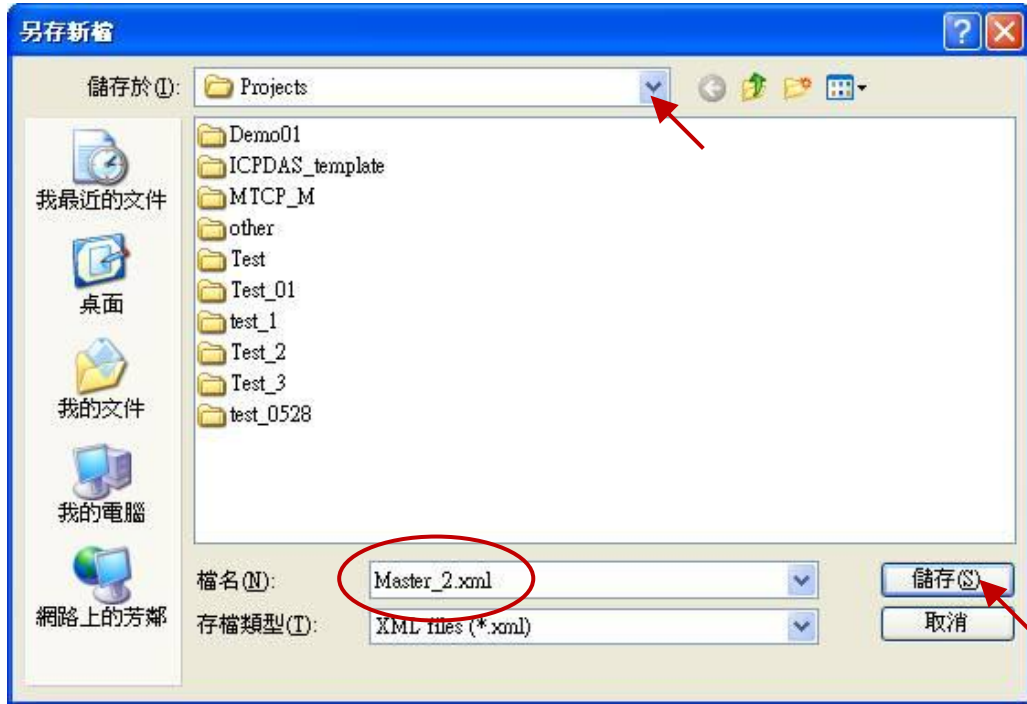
另存新檔

儲存於(I): Projects

我最近的文件
桌面
我的文件
我的電腦
網路上的芳鄰

Demo01
ICPDAS_template
MTCP_M
other
Test
Test_01
test_1
Test_2
Test_3
test_0528

檔名(N): Master_2.xml
存檔類型(T): XML files (*.xml)

儲存(S)
取消